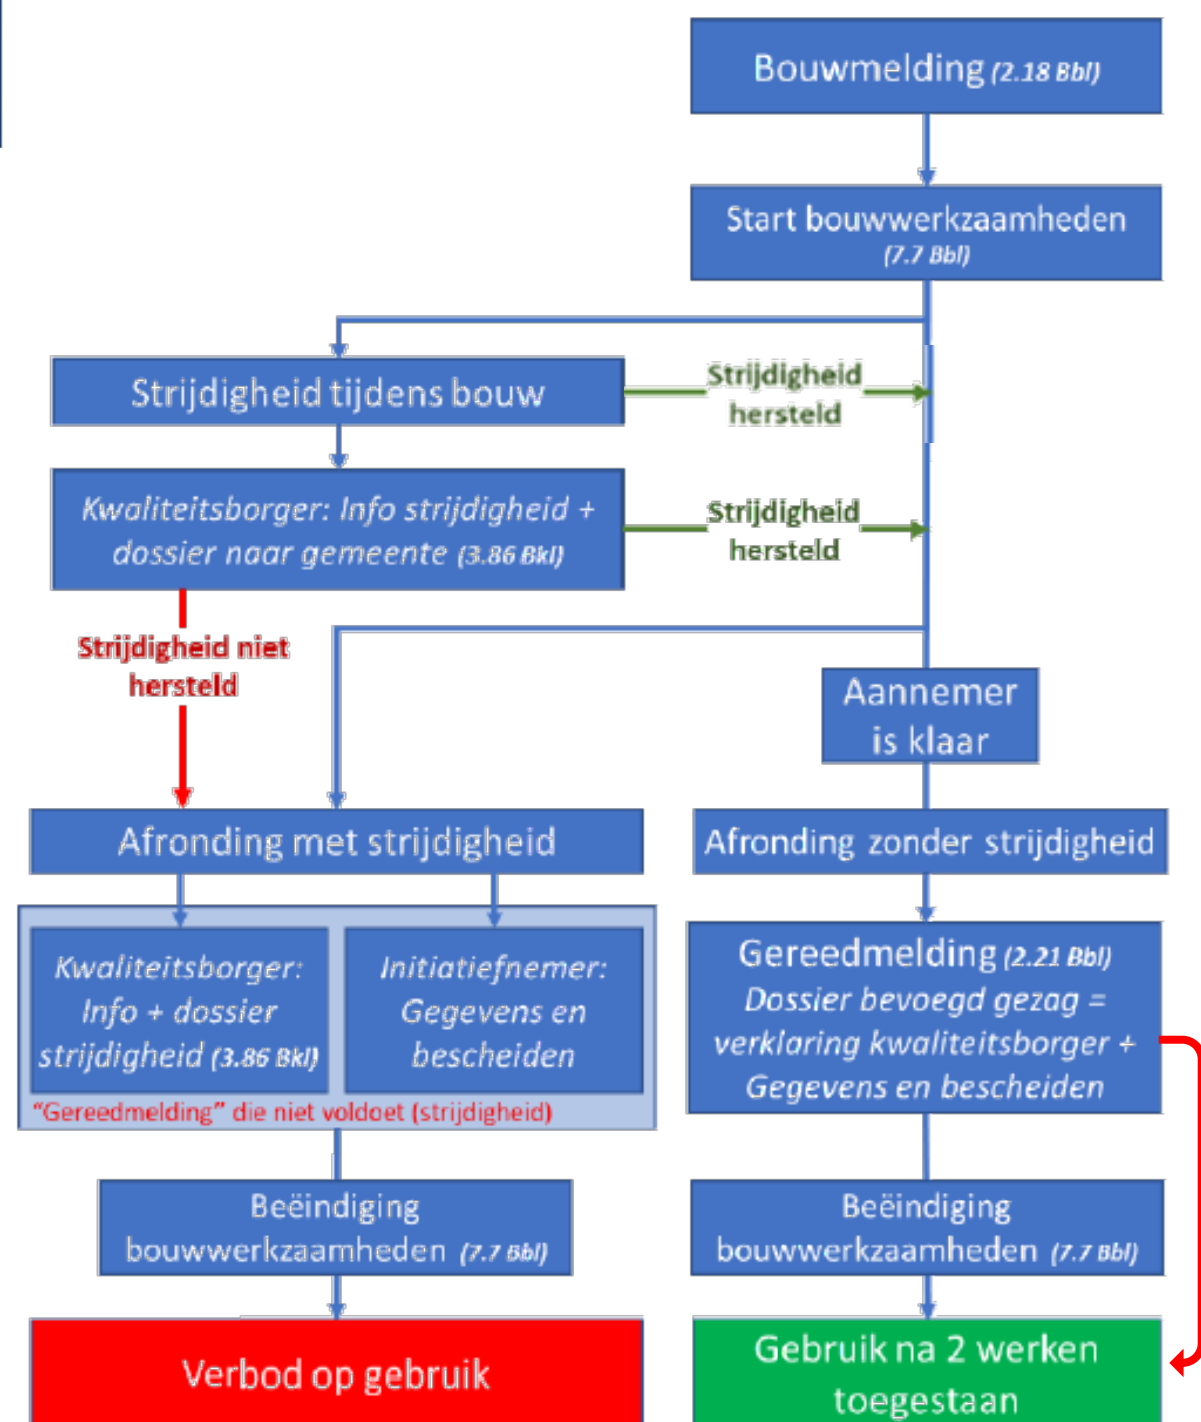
Bouwmelding (2.18 Bbl)

Start bouwwerkzaamheden (7.7 Bbl)

Strijdigheid tijdens bouw

Strijdigheid hersteld

Kwaliteitsborger: Info strijdigheid + dossier naar gemeente (3.86 Bkl)

Strijdigheid hersteld

Strijdigheid niet hersteld

Aannemer is klaar

Afronding met strijdigheid

Afronding zonder strijdigheid

Kwaliteitsborger: Info + dossier strijdigheid (3.86 Bkl)

Initiatiefnemer: Gegevens en bescheiden

"Gereedmelding" die niet voldoet (strijdigheid)

Gereedmelding (2.21 Bbl)
Dossier bevoegd gezag = verklaring kwaliteitsborger + Gegevens en bescheiden

Beëindiging bouwwerkzaamheden (7.7 Bbl)

Beëindiging bouwwerkzaamheden (7.7 Bbl)

Verbod op gebruik

Gebruik na 2 werken toegestaan